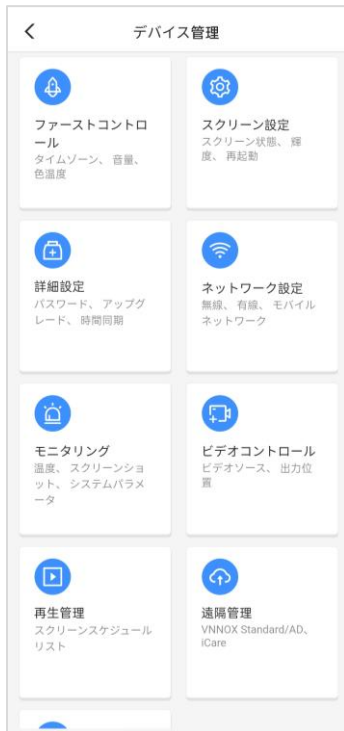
<

デバイス管理

ファーストコントロール
タイムゾーン、音量、色温度

スクリーン設定
スクリーン状態、輝度、再起動

詳細設定
パスワード、アップグレード、時間同期

ネットワーク設定
無線、有線、モバイルネットワーク

モニタリング
温度、スクリーンショット、システムパラメータ

ビデオコントロール
ビデオソース、出力位置

再生管理
スクリーンスケジュールリスト

遠隔管理
VNNOX Standard/AD、iCare